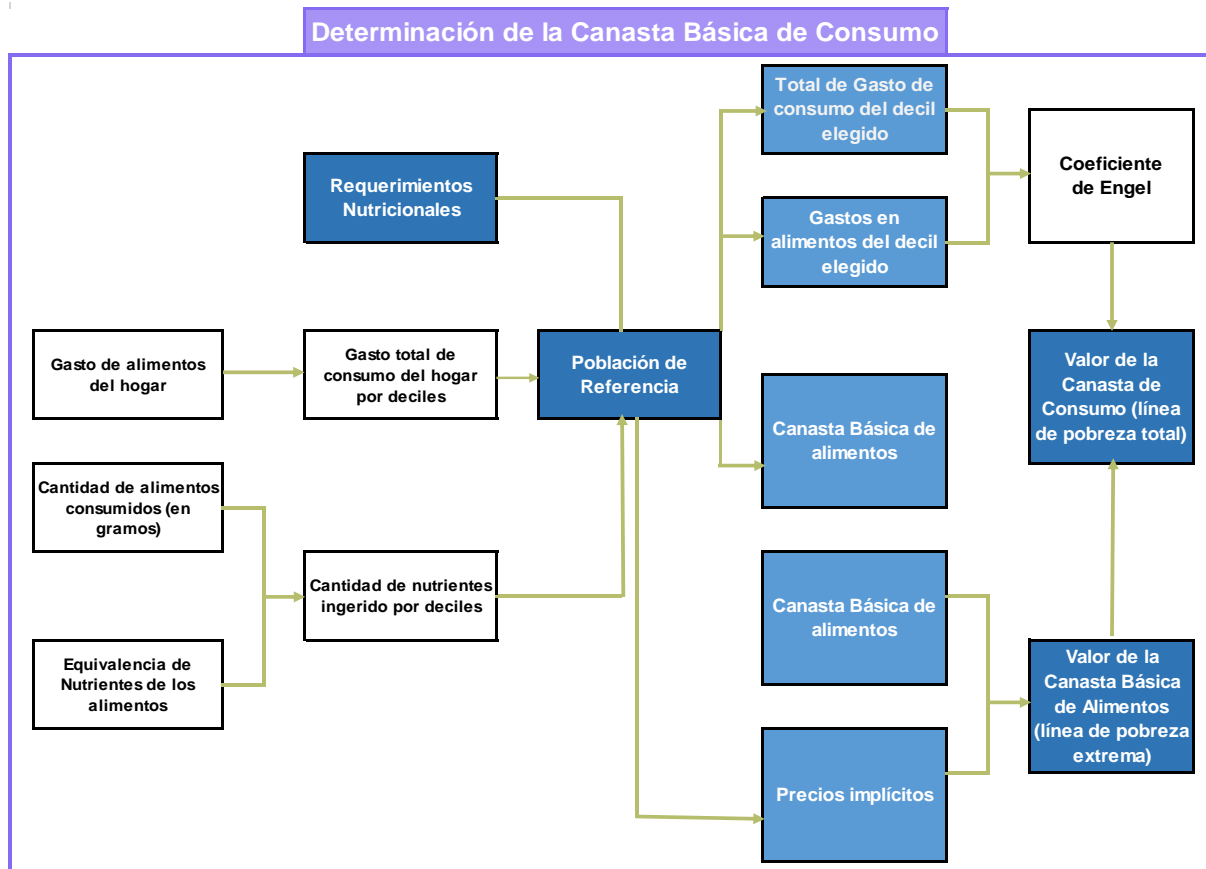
Determinación de la Canasta Básica de Consumo

Requerimientos Nutricionales

Gasto de alimentos del hogar

Gasto total de consumo del hogar por deciles

Cantidad de alimentos consumidos (en gramos)

Equivalencia de Nutrientes de los alimentos

Cantidad de nutrientes ingerido por deciles

Población de Referencia

Total de Gasto de consumo del decil elegido

Gastos en alimentos del decil elegido

Coeficiente de Engel

Canasta Básica de alimentos

Valor de la Canasta de Consumo (línea de pobreza total)

Canasta Básica de alimentos

Precios implícitos

Valor de la Canasta Básica de Alimentos (línea de pobreza extrema)